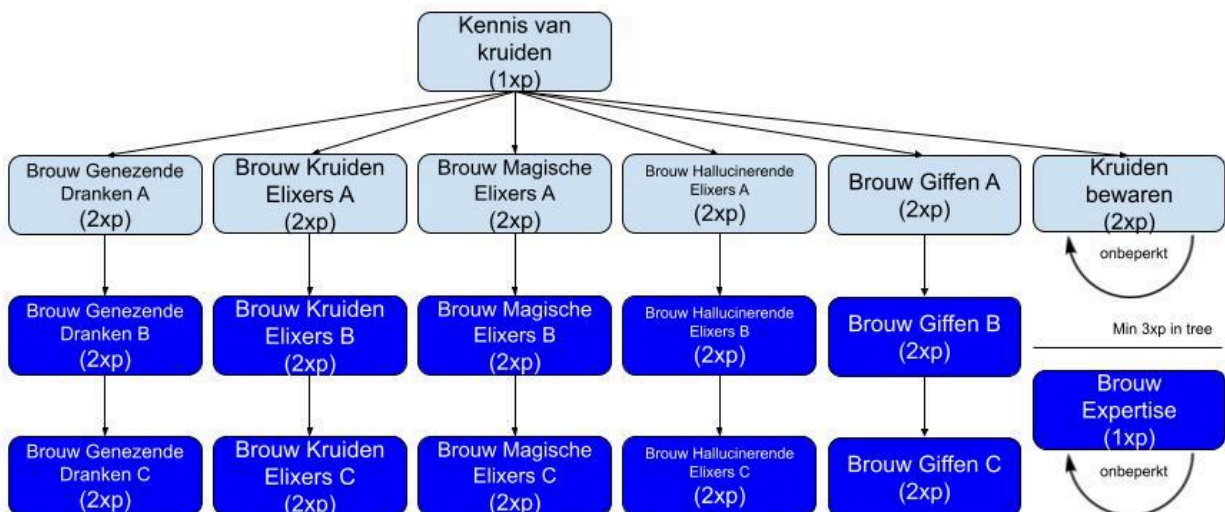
Kennis van kruiden (1xp)

Brouw Genezende Dranken A (2xp)

Brouw Kruiden Elixers A (2xp)

Brouw Magische Elixers A (2xp)

Brouw Hallucinerende Elixers A (2xp)

Brouw Giffen A (2xp)

Kruiden bewaren (2xp)

onbeperkt

Brouw Genezende Dranken B (2xp)

Brouw Kruiden Elixers B (2xp)

Brouw Magische Elixers B (2xp)

Brouw Hallucinerende Elixers B (2xp)

Brouw Giffen B (2xp)

Min 3xp in tree

Brouw Expertise (1xp)

Brouw Genezende Dranken C (2xp)

Brouw Kruiden Elixers C (2xp)

Brouw Magische Elixers C (2xp)

Brouw Hallucinerende Elixers C (2xp)

Brouw Giffen C (2xp)

onbeperkt